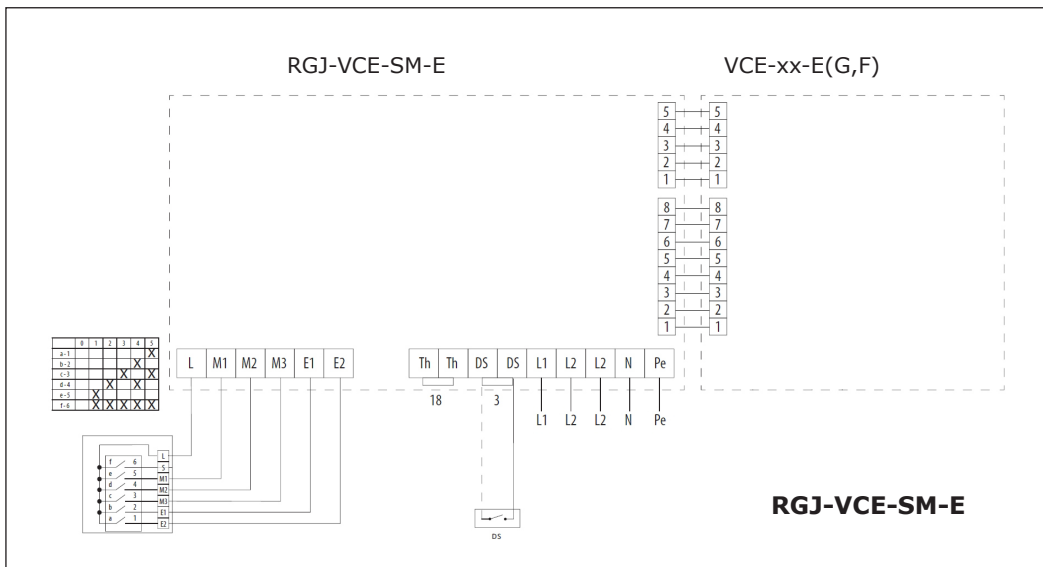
RGJ-VCE-SM-E

VCE-xx-E(G,F)

5 4 3 2 1

5 4 3 2 1

8 7 6 5 4 3 2 1

8 7 6 5 4 3 2 1

|  | 0 | 1 | 2 | 3 | 4 | 5 |
|---|---|---|---|---|---|---|
| a-1 |  |  |  |  |  | X |
| b-2 |  |  |  |  | X |  |
| c-3 |  |  |  | X |  | X |
| d-4 |  |  | X |  | X |  |
| e-5 |  | X |  |  |  |  |
| f-6 |  | X | X | X | X | X |

L M1 M2 M3 E1 E2

Th Th DS DS L1 L2 L2 N Pe

18

3

L1 L2 L2 N Pe

f 6
e 5
d 4
c 3
b 2
a 1

L S M1 M2 M3 E1 E2

DS

RGJ-VCE-SM-E